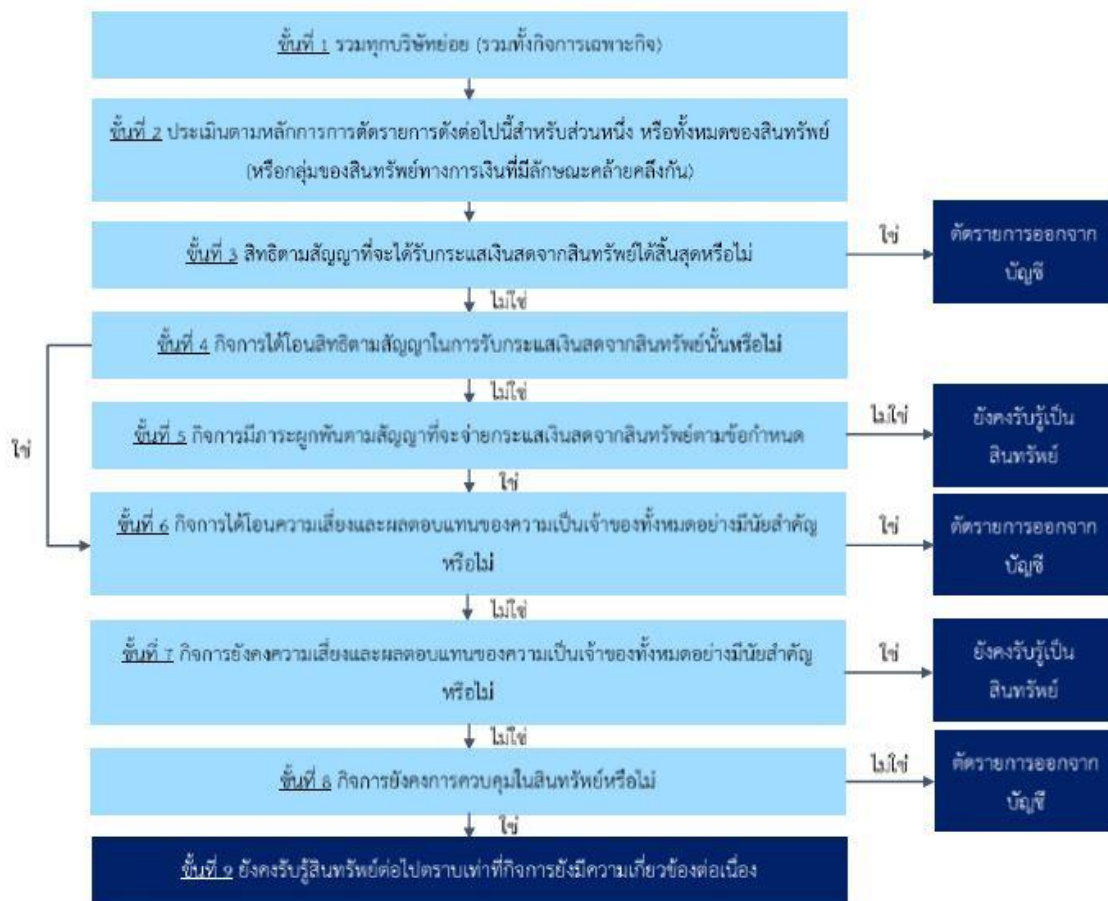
ขั้นที่ 1 รวมทุกบริษัทย่อย (รวมทั้งกิจการเฉพาะกิจ)

ขั้นที่ 2 ประเมินตามหลักการการตัดรายการดังต่อไปนี้สำหรับส่วนหนึ่ง หรือทั้งหมดของสินทรัพย์ (หรือกลุ่มของสินทรัพย์ทางการเงินที่มีลักษณะคล้ายคลึงกัน)

ขั้นที่ 3 สิทธิตามสัญญาที่จะได้รับกระแสเงินสดจากสินทรัพย์ได้สิ้นสุดหรือไม่

ใช่

ตัดรายการออกจากบัญชี

ไม่ใช่

ขั้นที่ 4 กิจการได้โอนสิทธิตามสัญญาในการรับกระแสเงินสดจากสินทรัพย์นั้นหรือไม่

ใช่

ไม่ใช่

ขั้นที่ 5 กิจการมีภาระผูกพันตามสัญญาที่จะจ่ายกระแสเงินสดจากสินทรัพย์ตามข้อกำหนด

ไม่ใช่

ยังคงรับรู้เป็นสินทรัพย์

ใช่

ขั้นที่ 6 กิจการได้โอนความเสี่ยงและผลตอบแทนของความเป็นเจ้าของทั้งหมดอย่างมีนัยสำคัญหรือไม่

ใช่

ตัดรายการออกจากบัญชี

ไม่ใช่

ขั้นที่ 7 กิจการยังคงความเสี่ยงและผลตอบแทนของความเป็นเจ้าของทั้งหมดอย่างมีนัยสำคัญหรือไม่

ใช่

ยังคงรับรู้เป็นสินทรัพย์

ไม่ใช่

ขั้นที่ 8 กิจการยังคงการควบคุมในสินทรัพย์หรือไม่

ไม่ใช่

ตัดรายการออกจากบัญชี

ใช่

ขั้นที่ 9 ยังคงรับรู้สินทรัพย์ต่อไปตราบเท่าที่กิจการยังมีความเกี่ยวข้องต่อเนื่อง